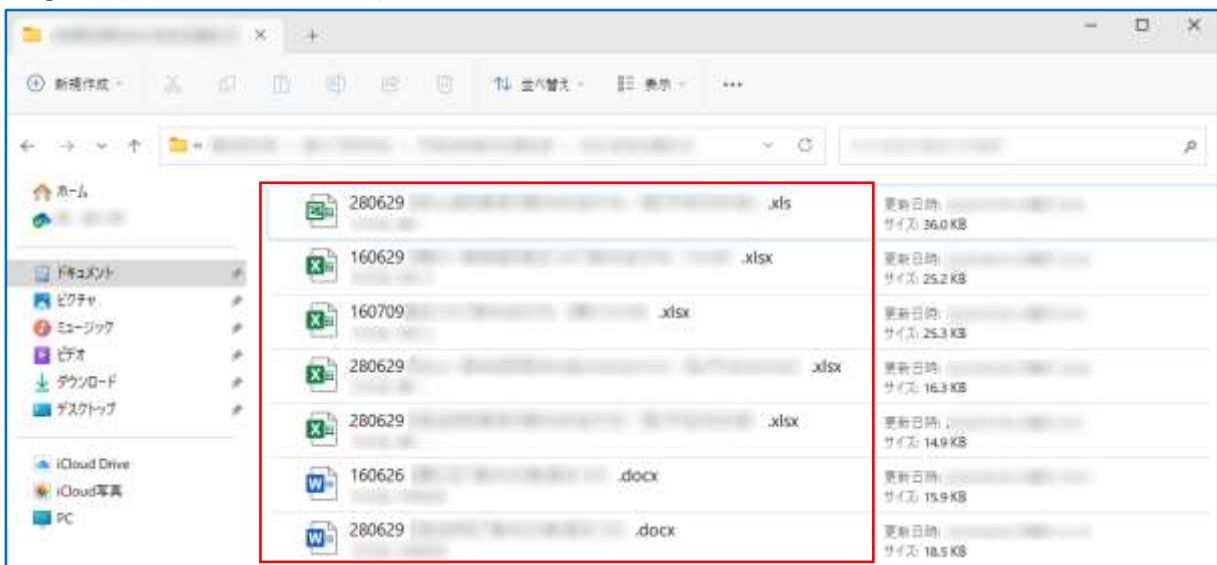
新規作成
並べ替え
表示
...

ホーム
ドキュメント
ピクチャ
ミュージック
ビデオ
ダウンロード
デスクトップ
iCloud Drive
iCloud写真
PC

280629 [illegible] .xls
更新日時: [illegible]
サイズ: 36.0 KB

160629 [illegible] .xlsx
更新日時: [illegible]
サイズ: 25.2 KB

160709 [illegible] .xlsx
更新日時: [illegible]
サイズ: 25.3 KB

280629 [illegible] .xlsx
更新日時: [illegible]
サイズ: 16.3 KB

280629 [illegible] .xlsx
更新日時: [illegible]
サイズ: 14.9 KB

160626 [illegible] .docx
更新日時: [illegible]
サイズ: 15.9 KB

280629 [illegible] .docx
更新日時: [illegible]
サイズ: 18.5 KB